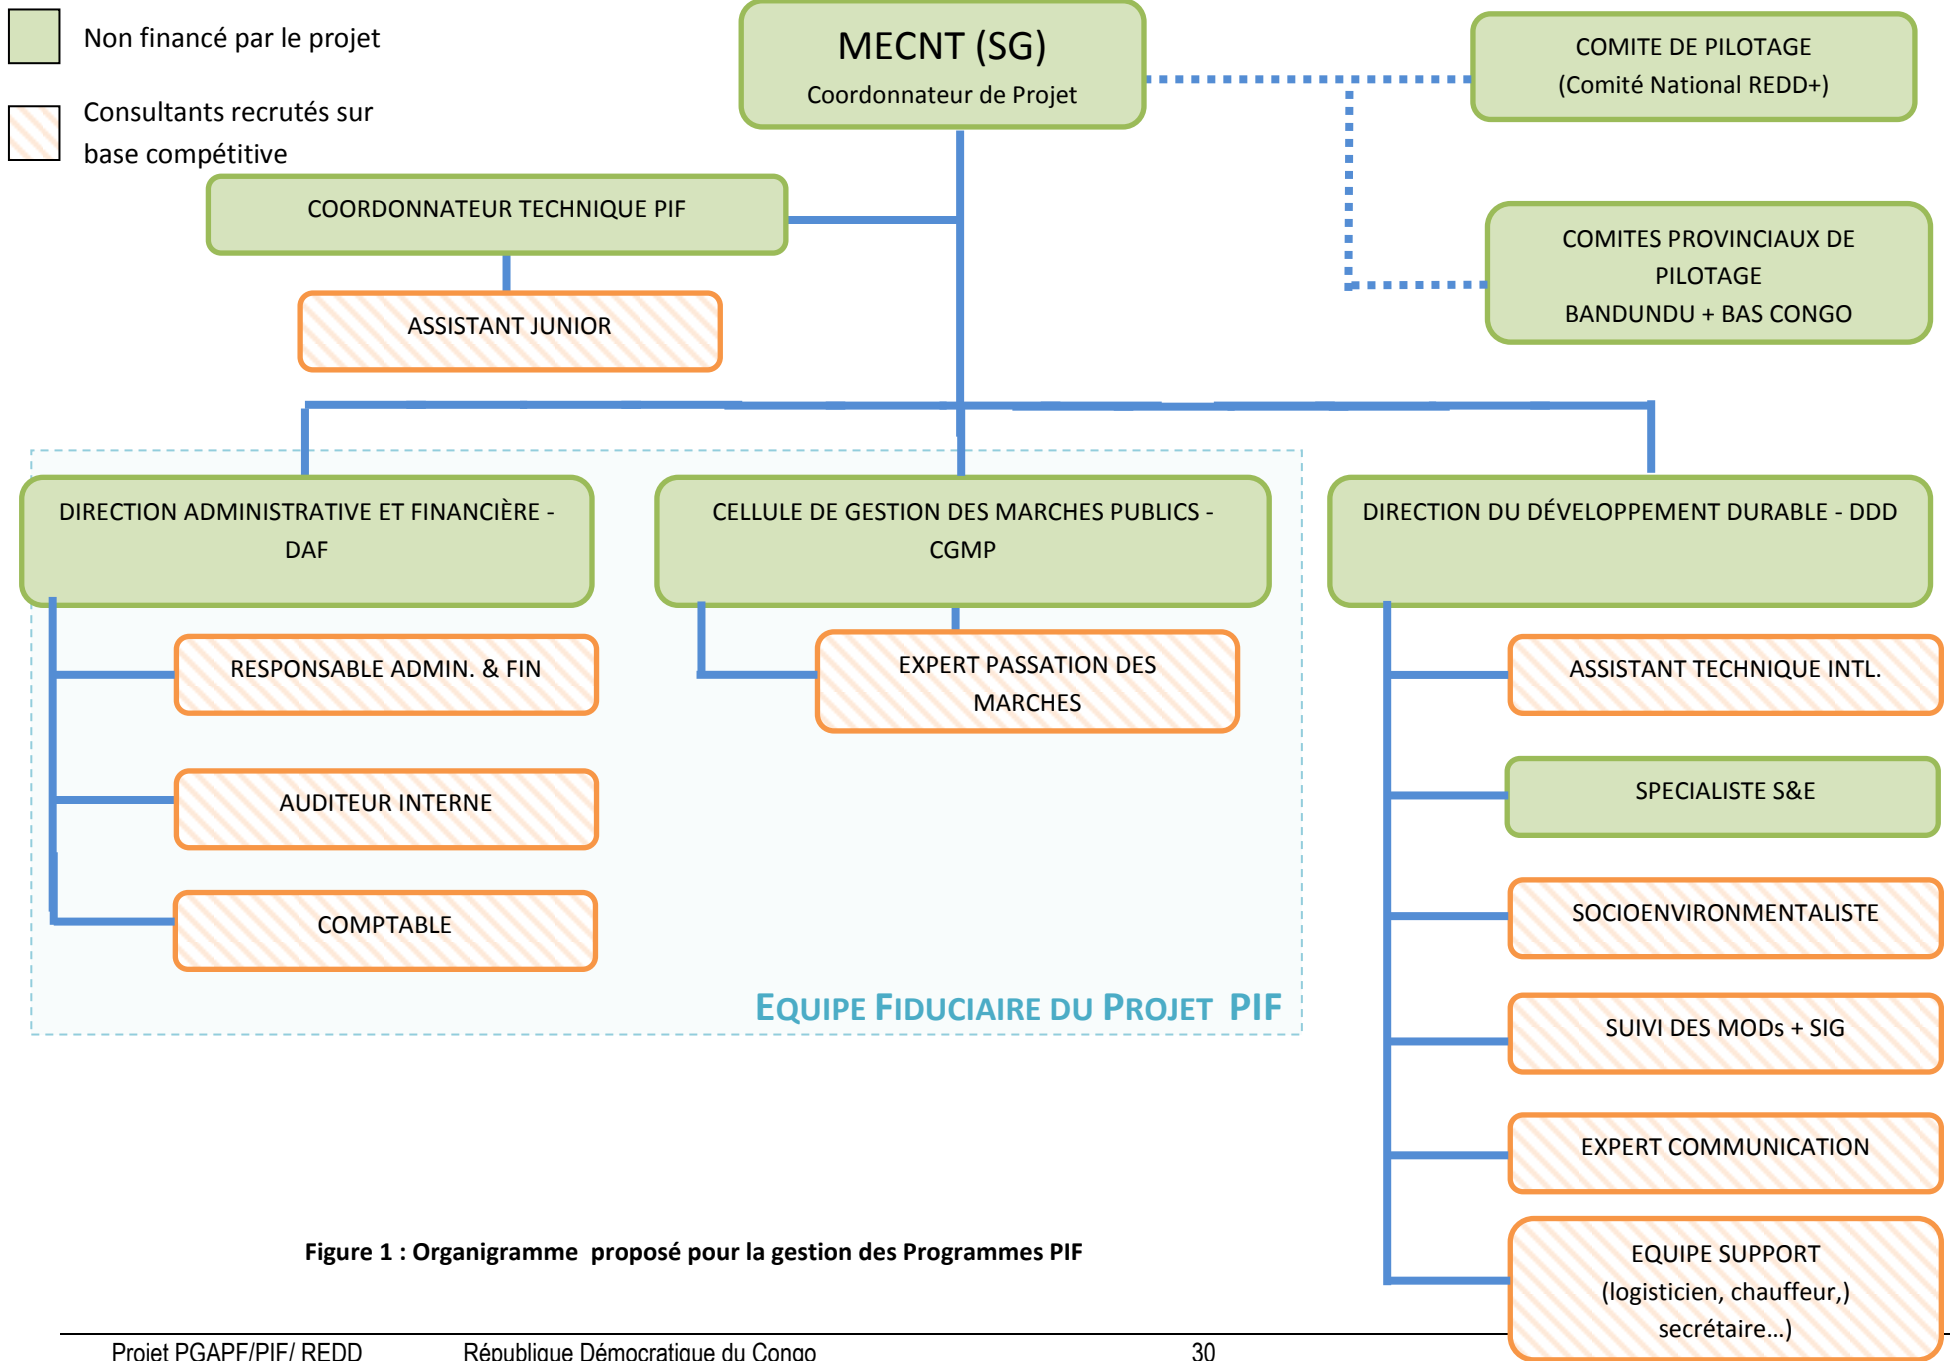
Non financé par le projet

Consultants recrutés sur base compétitive

MECNT (SG)
Coordonnateur de Projet

COMITE DE PILOTAGE
(Comité National REDD+)

COMITES PROVINCIAUX DE PILOTAGE
BANDUNDU + BAS CONGO

COORDONNATEUR TECHNIQUE PIF

ASSISTANT JUNIOR

DIRECTION ADMINISTRATIVE ET FINANCIÈRE - DAF

CELLULE DE GESTION DES MARCHES PUBLICS - CGMP

DIRECTION DU DÉVELOPPEMENT DURABLE - DDD

RESPONSABLE ADMIN. & FIN

AUDITEUR INTERNE

COMPTABLE

EXPERT PASSATION DES MARCHES

EQUIPE FIDUCIAIRE DU PROJET PIF

ASSISTANT TECHNIQUE INTL.

SPECIALISTE S&E

SOCIOENVIRONMENTALISTE

SUIVI DES MODs + SIG

EXPERT COMMUNICATION

EQUIPE SUPPORT
(logisticien, chauffeur,)
secrétaire…)

Figure 1 : Organigramme proposé pour la gestion des Programmes PIF

Projet PGAPF/PIF/ REDD République Démocratique du Congo 30